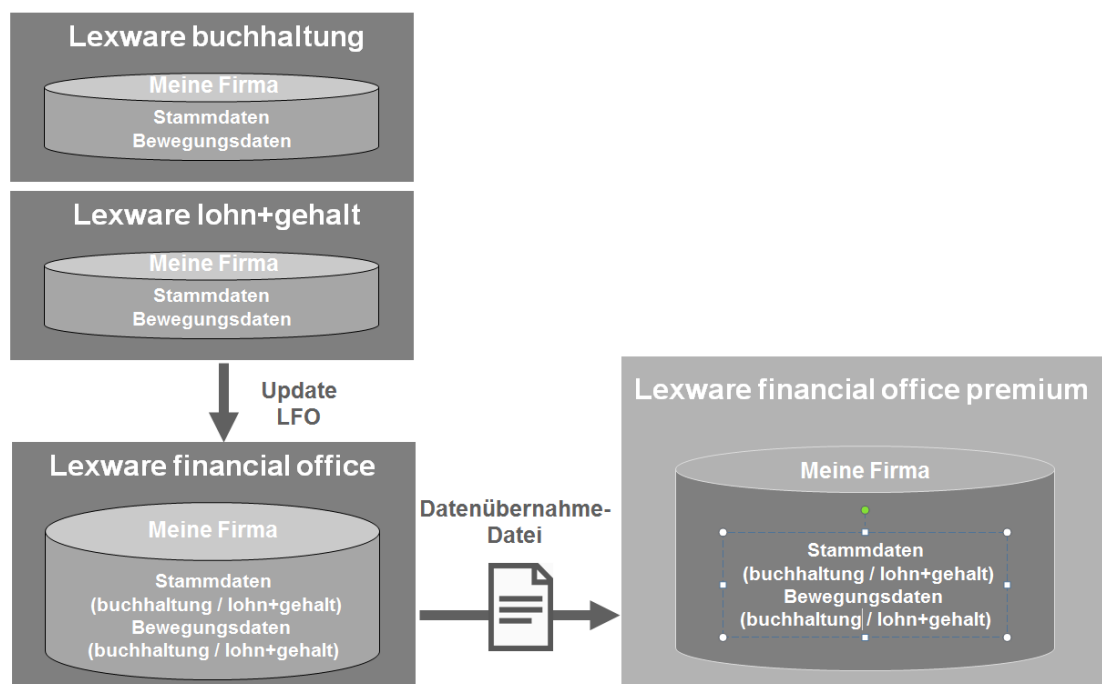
Lexware buchhaltung

Meine Firma
Stammdaten
Bewegungsdaten

Lexware lohn+gehalt

Meine Firma
Stammdaten
Bewegungsdaten

Update
LFO

Lexware financial office

Meine Firma
Stammdaten
(buchhaltung / lohn+gehalt)
Bewegungsdaten
(buchhaltung / lohn+gehalt)

Datenübernahme-
Datei

Lexware financial office premium

Meine Firma
Stammdaten
(buchhaltung / lohn+gehalt)
Bewegungsdaten
(buchhaltung / lohn+gehalt)